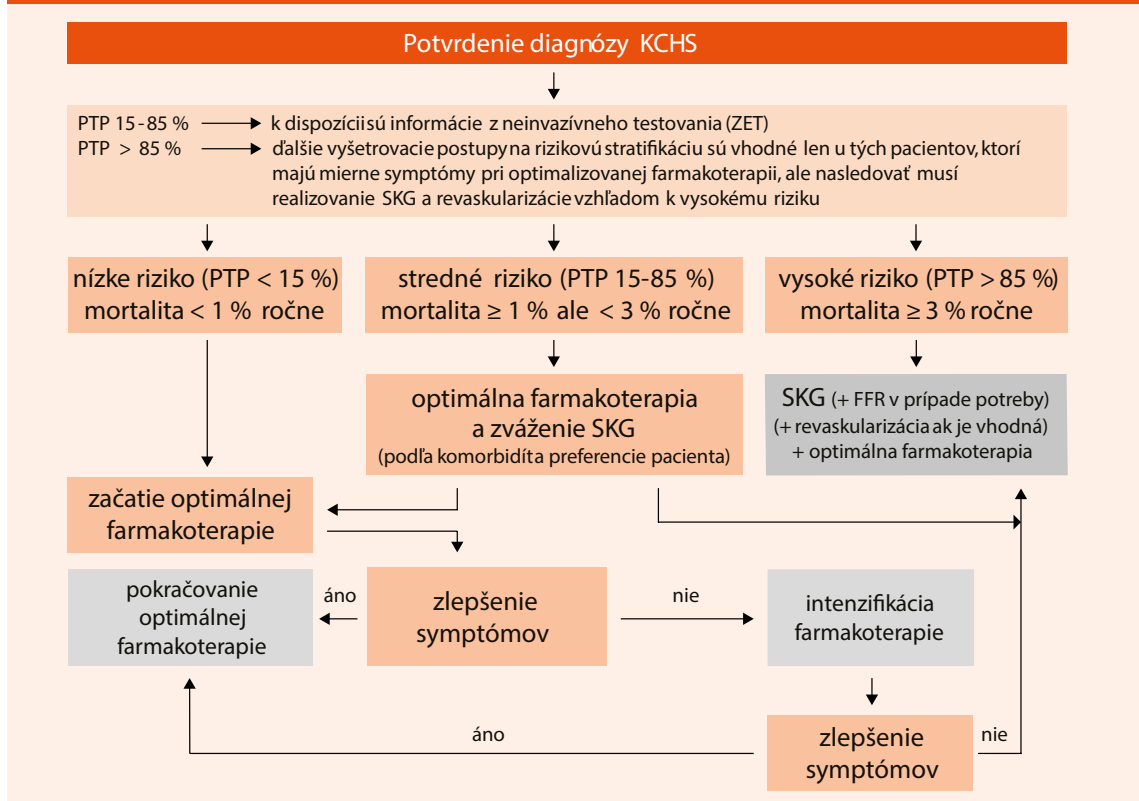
Potvrdenie diagnózy KCHS

PTP 15 - 85 % → k dispozícii sú informácie z neinvazívneho testovania (ZET)
PTP > 85 % → ďalšie vyšetrovacie postupy na rizikovú stratifikáciu sú vhodné len u tých pacientov, ktorí majú mierne symptómy pri optimalizovanej farmakoterapii, ale nasledovať musí realizovanie SKG a revaskularizácie vzhľadom k vysokému riziku

nízke riziko (PTP < 15 %) mortalita < 1 % ročne

stredné riziko (PTP 15-85 %) mortalita ≥ 1 % ale < 3 % ročne

vysoké riziko (PTP > 85 %) mortalita ≥ 3 % ročne

optimálna farmakoterapia a zváženie SKG (podľa komorbidít a preferencie pacienta)

SKG (+ FFR v prípade potreby) (+ revaskularizácia ak je vhodná) + optimálna farmakoterapia

začatie optimálnej farmakoterapie

pokračovanie optimálnej farmakoterapie

áno

zlepšenie symptómov

nie

intenzifikácia farmakoterapie

áno

zlepšenie symptómov

nie